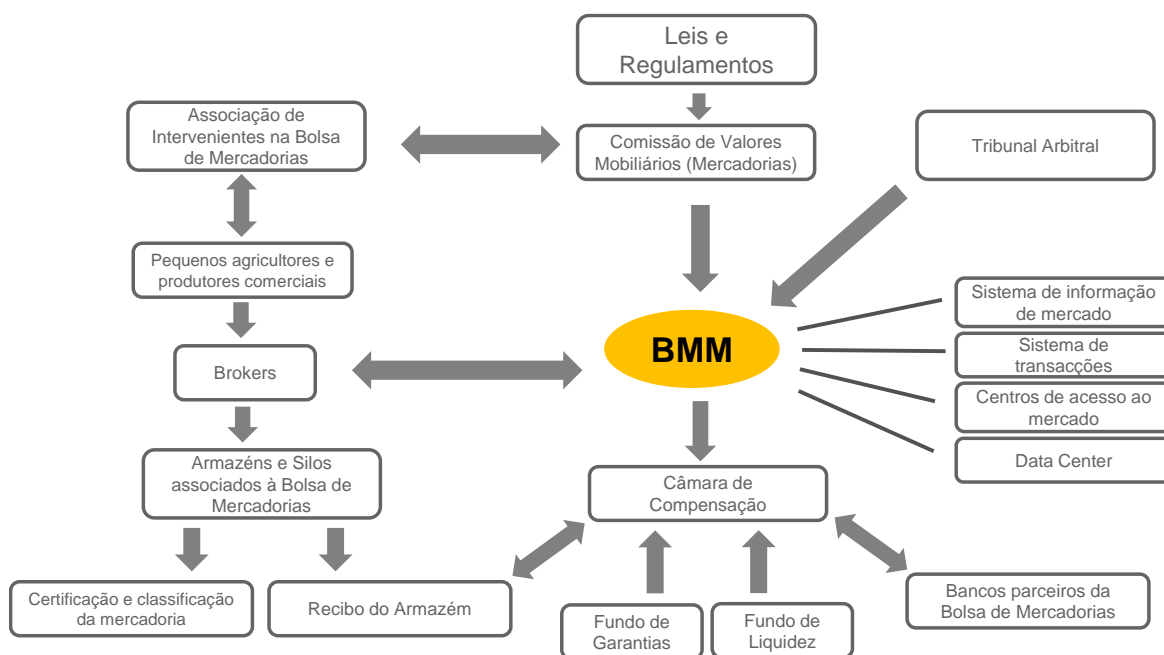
Leis e Regulamentos

Associação de Intervenientes na Bolsa de Mercadorias

Comissão de Valores Mobiliários (Mercadorias)

Tribunal Arbitral

Pequenos agricultores e produtores comerciais

BMM

Sistema de informação de mercado

Sistema de transacções

Brokers

Centros de acesso ao mercado

Data Center

Armazéns e Silos associados à Bolsa de Mercadorias

Câmara de Compensação

Certificação e classificação da mercadoria

Recibo do Armazém

Fundo de Garantias

Fundo de Liquidez

Bancos parceiros da Bolsa de Mercadorias